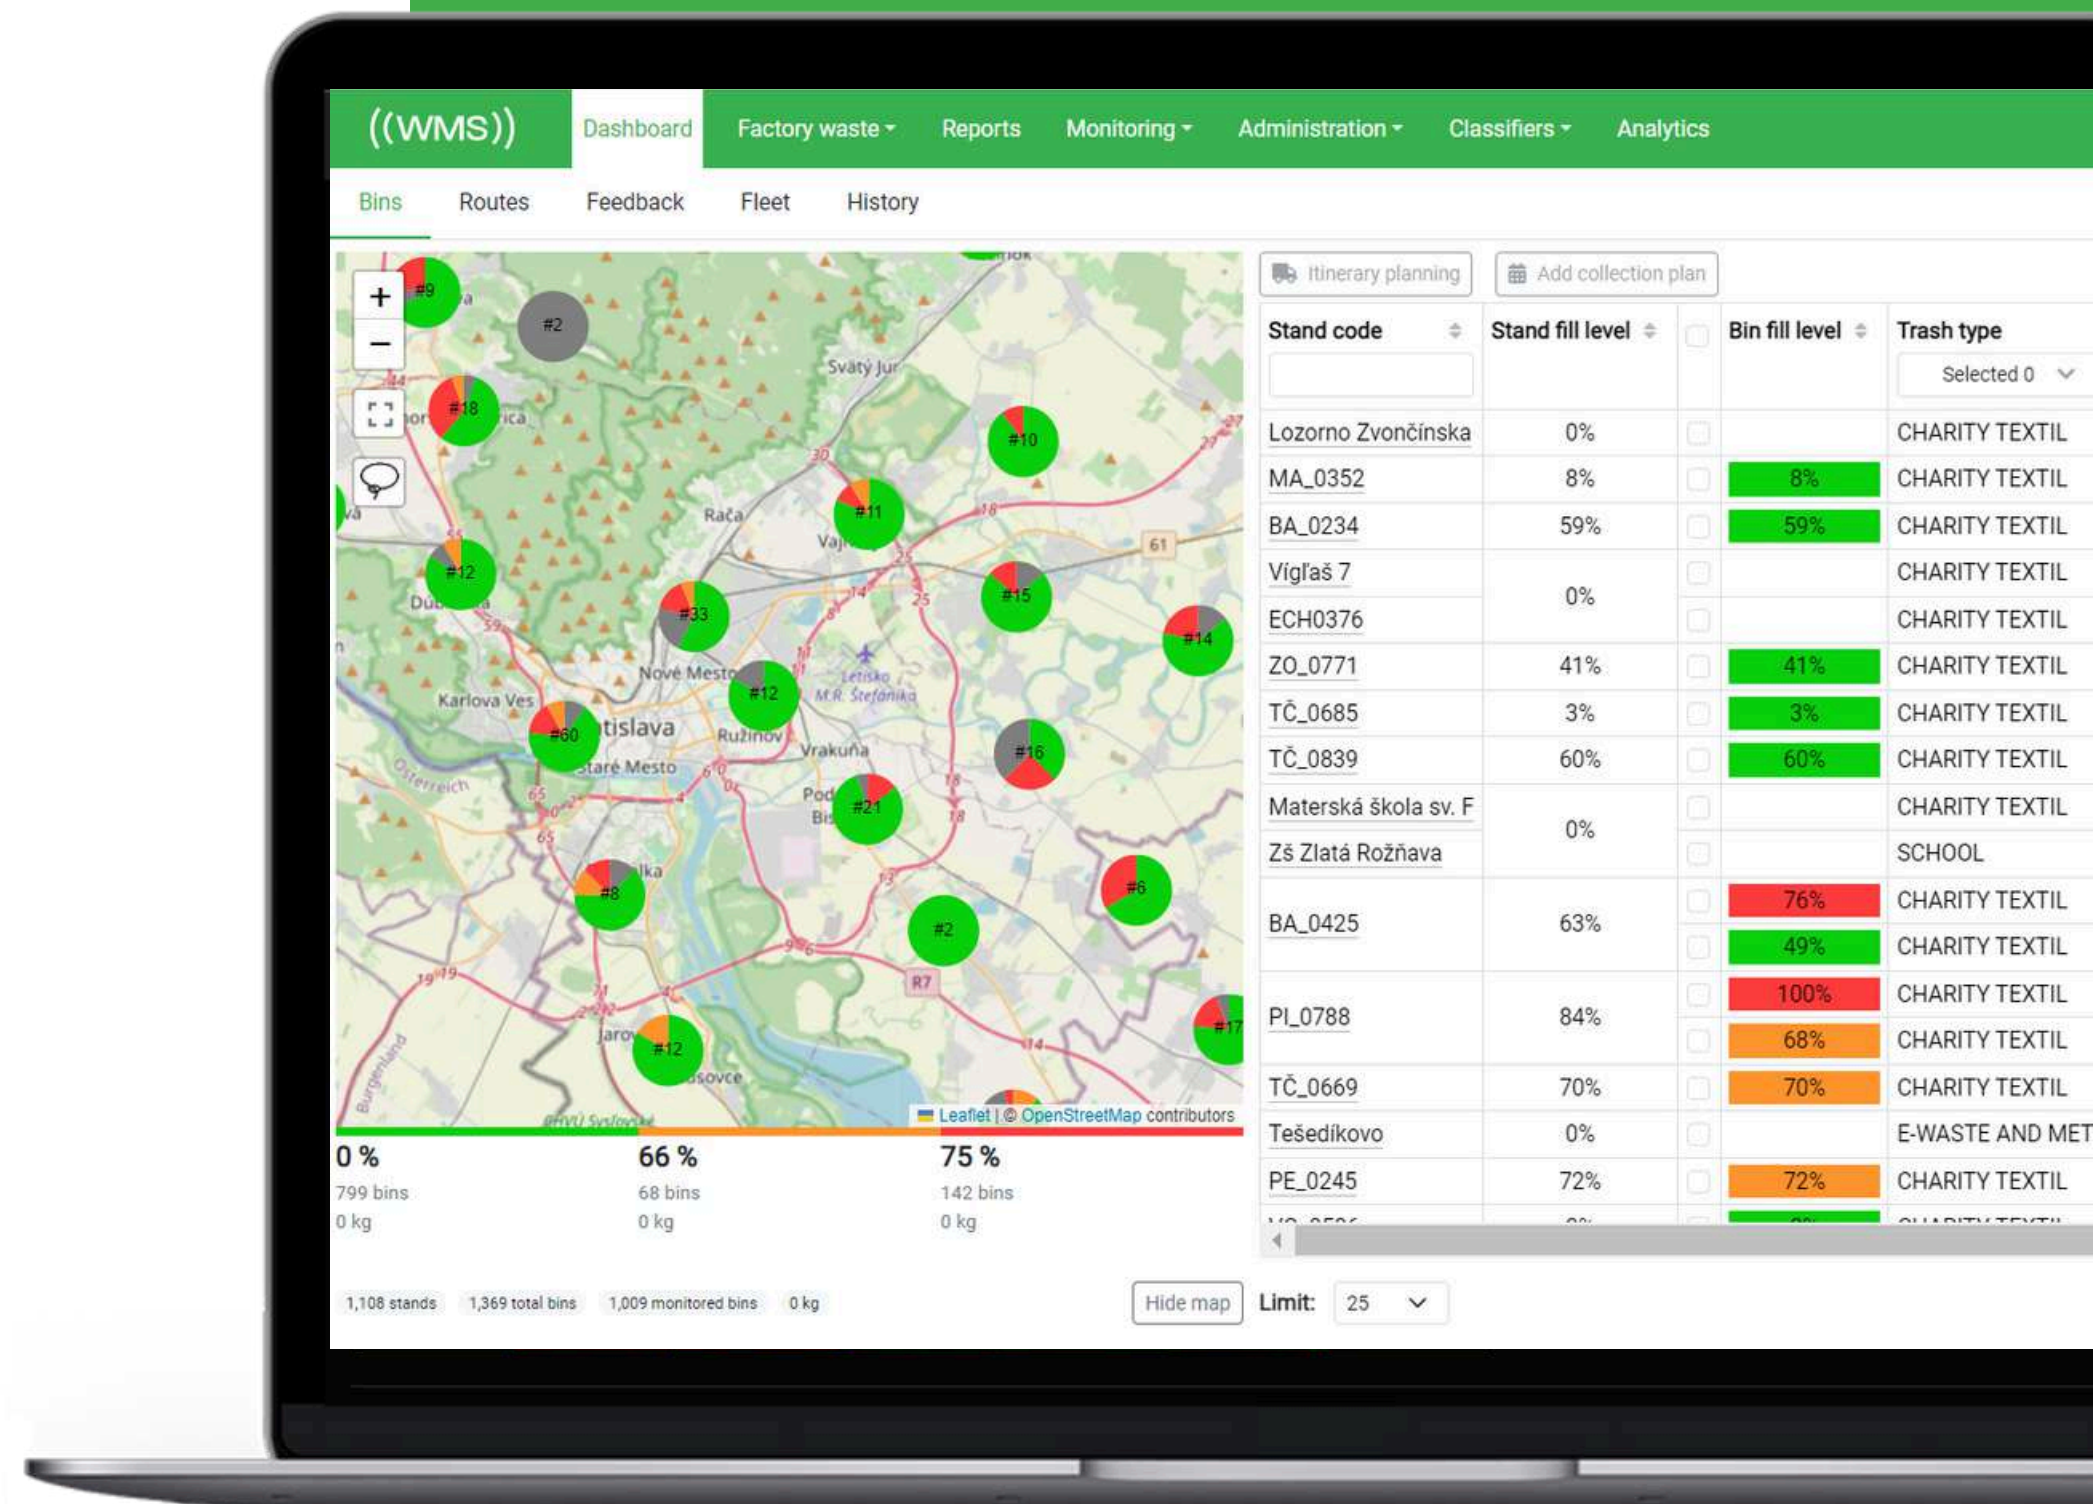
((WMS)) Dashboard Factory waste Reports Monitoring Administration Classifiers Analytics

Bins Routes Feedback Fleet History

#9 #2 #18 #10 #11 #12 #15 #33 #14 #12 #60 #16 #21 #8 #6 #2 #12 #17

Svätý Jur Rača Vajnory Nové Mesto Karlova Ves Bratislava Ružinov Vrakuňa Staré Mesto Podunajské Biskupice Petržalka Jarovce Rusovce Letisko M.R. Štefánika Österreich Burgenland

Leaflet | © OpenStreetMap contributors

0 %
799 bins
0 kg

66 %
68 bins
0 kg

75 %
142 bins
0 kg

Itinerary planning Add collection plan

| Stand code | Stand fill level | | Bin fill level | Trash type |
|---|---|---|---|---|
| | | | | Selected 0 |
| Lozorno Zvončínska | 0% | | | CHARITY TEXTIL |
| MA_0352 | 8% | | 8% | CHARITY TEXTIL |
| BA_0234 | 59% | | 59% | CHARITY TEXTIL |
| Vígľaš 7 | 0% | | | CHARITY TEXTIL |
| ECH0376 | | | | CHARITY TEXTIL |
| ZO_0771 | 41% | | 41% | CHARITY TEXTIL |
| TČ_0685 | 3% | | 3% | CHARITY TEXTIL |
| TČ_0839 | 60% | | 60% | CHARITY TEXTIL |
| Materská škola sv. F | 0% | | | CHARITY TEXTIL |
| Zš Zlatá Rožňava | | | | SCHOOL |
| BA_0425 | 63% | | 76% | CHARITY TEXTIL |
| | | | 49% | CHARITY TEXTIL |
| PI_0788 | 84% | | 100% | CHARITY TEXTIL |
| | | | 68% | CHARITY TEXTIL |
| TČ_0669 | 70% | | 70% | CHARITY TEXTIL |
| Tešedíkovo | 0% | | | E-WASTE AND MET |
| PE_0245 | 72% | | 72% | CHARITY TEXTIL |

1,108 stands 1,369 total bins 1,009 monitored bins 0 kg

Hide map Limit: 25